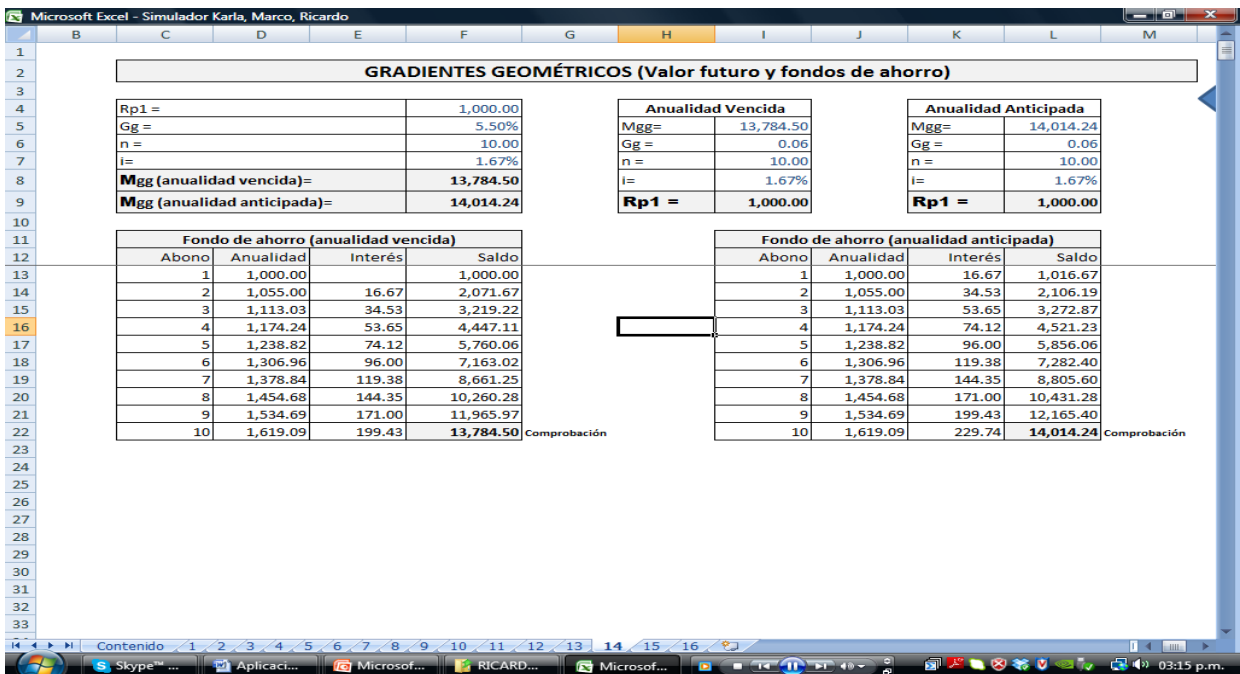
Microsoft Excel - Simulador Karla, Marco, Ricardo

| | B | C | D | E | F | G | H | I | J | K | L | M |
|---|---|---|---|---|---|---|---|---|---|---|---|---|

GRADIENTES GEOMÉTRICOS (Valor futuro y fondos de ahorro)

| | |
|---|---|
| Rp1 = | 1,000.00 |
| Gg = | 5.50% |
| n = | 10.00 |
| i= | 1.67% |
| Mgg (anualidad vencida)= | 13,784.50 |
| Mgg (anualidad anticipada)= | 14,014.24 |

| Anualidad Vencida | |
|---|---|
| Mgg= | 13,784.50 |
| Gg = | 0.06 |
| n = | 10.00 |
| i= | 1.67% |
| Rp1 = | 1,000.00 |

| Anualidad Anticipada | |
|---|---|
| Mgg= | 14,014.24 |
| Gg = | 0.06 |
| n = | 10.00 |
| i= | 1.67% |
| Rp1 = | 1,000.00 |

Fondo de ahorro (anualidad vencida)

| Abono | Anualidad | Interés | Saldo |
|---|---|---|---|
| 1 | 1,000.00 | | 1,000.00 |
| 2 | 1,055.00 | 16.67 | 2,071.67 |
| 3 | 1,113.03 | 34.53 | 3,219.22 |
| 4 | 1,174.24 | 53.65 | 4,447.11 |
| 5 | 1,238.82 | 74.12 | 5,760.06 |
| 6 | 1,306.96 | 96.00 | 7,163.02 |
| 7 | 1,378.84 | 119.38 | 8,661.25 |
| 8 | 1,454.68 | 144.35 | 10,260.28 |
| 9 | 1,534.69 | 171.00 | 11,965.97 |
| 10 | 1,619.09 | 199.43 | 13,784.50 |

Comprobación

Fondo de ahorro (anualidad anticipada)

| Abono | Anualidad | Interés | Saldo |
|---|---|---|---|
| 1 | 1,000.00 | 16.67 | 1,016.67 |
| 2 | 1,055.00 | 34.53 | 2,106.19 |
| 3 | 1,113.03 | 53.65 | 3,272.87 |
| 4 | 1,174.24 | 74.12 | 4,521.23 |
| 5 | 1,238.82 | 96.00 | 5,856.06 |
| 6 | 1,306.96 | 119.38 | 7,282.40 |
| 7 | 1,378.84 | 144.35 | 8,805.60 |
| 8 | 1,454.68 | 171.00 | 10,431.28 |
| 9 | 1,534.69 | 199.43 | 12,165.40 |
| 10 | 1,619.09 | 229.74 | 14,014.24 |

Comprobación

1 2 3 4 5 6 7 8 9 10 11 12 13 14 15 16 17 18 19 20 21 22 23 24 25 26 27 28 29 30 31 32 33

Contenido 1 2 3 4 5 6 7 8 9 10 11 12 13 14 15 16

Skype™ ... Aplicaci... Microsof... RICARD... Microsof... 03:15 p.m.